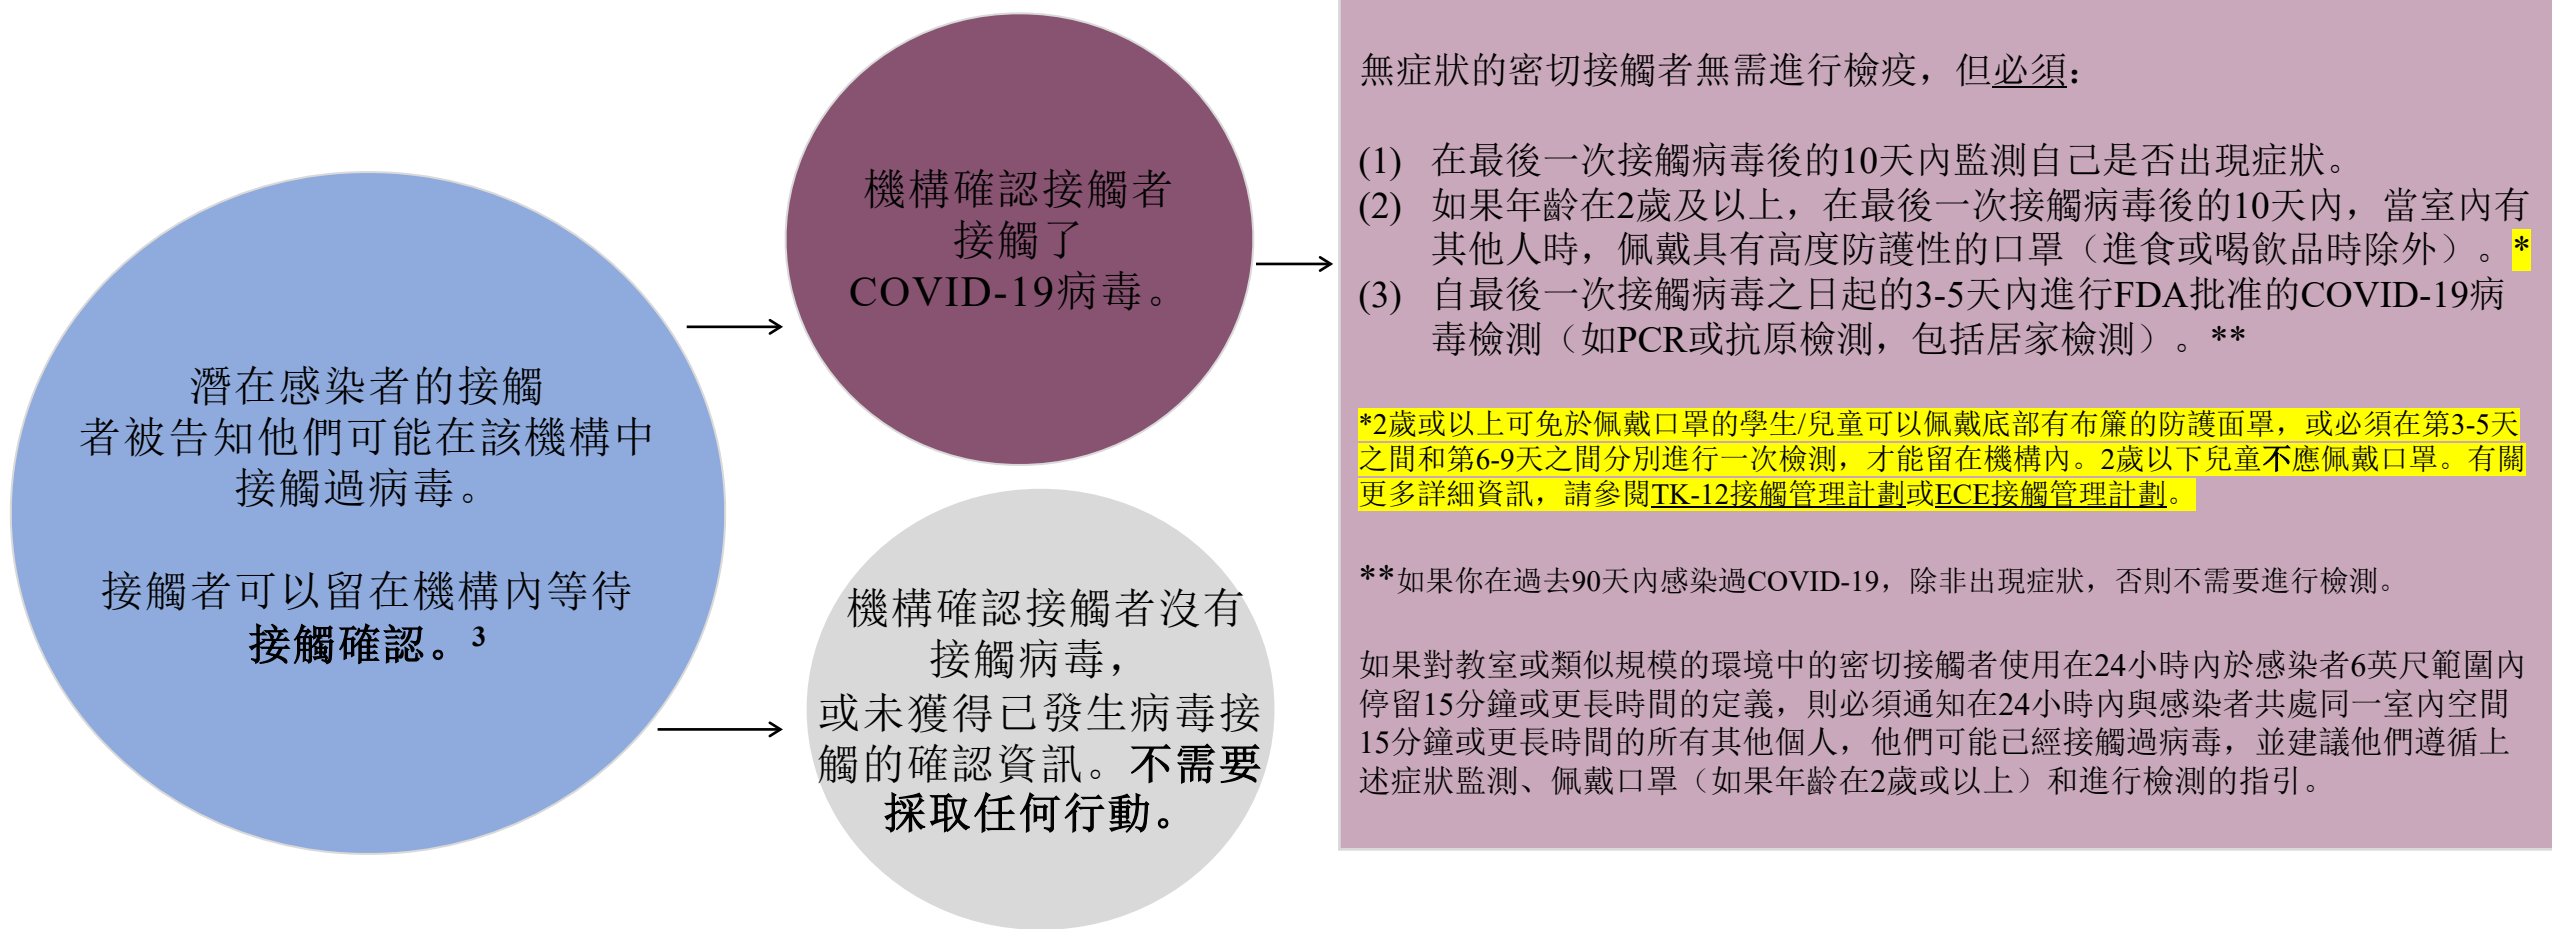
潛在感染者的接觸者被告知他們可能在該機構中接觸過病毒。

接觸者可以留在機構內等待**接觸確認。**$^3$

機構確認接觸者接觸了COVID-19病毒。

機構確認接觸者沒有接觸病毒，或未獲得已發生病毒接觸的確認資訊。**不需要採取任何行動。**

無症狀的密切接觸者無需進行檢疫，但必須：

(1) 在最後一次接觸病毒後的10天內監測自己是否出現症狀。
(2) 如果年齡在2歲及以上，在最後一次接觸病毒後的10天內，當室內有其他人時，佩戴具有高度防護性的口罩（進食或喝飲品時除外）。*
(3) 自最後一次接觸病毒之日起的3-5天內進行FDA批准的COVID-19病毒檢測（如PCR或抗原檢測，包括居家檢測）。**

*2歲或以上可免於佩戴口罩的學生/兒童可以佩戴底部有布簾的防護面罩，或必須在第3-5天之間和第6-9天之間分別進行一次檢測，才能留在機構內。2歲以下兒童不應佩戴口罩。有關更多詳細資訊，請參閱TK-12接觸管理計劃或ECE接觸管理計劃。

**如果你在過去90天內感染過COVID-19，除非出現症狀，否則不需要進行檢測。

如果對教室或類似規模的環境中的密切接觸者使用在24小時內於感染者6英尺範圍內停留15分鐘或更長時間的定義，則必須通知在24小時內與感染者共處同一室內空間15分鐘或更長時間的所有其他個人，他們可能已經接觸過病毒，並建議他們遵循上述症狀監測、佩戴口罩（如果年齡在2歲或以上）和進行檢測的指引。